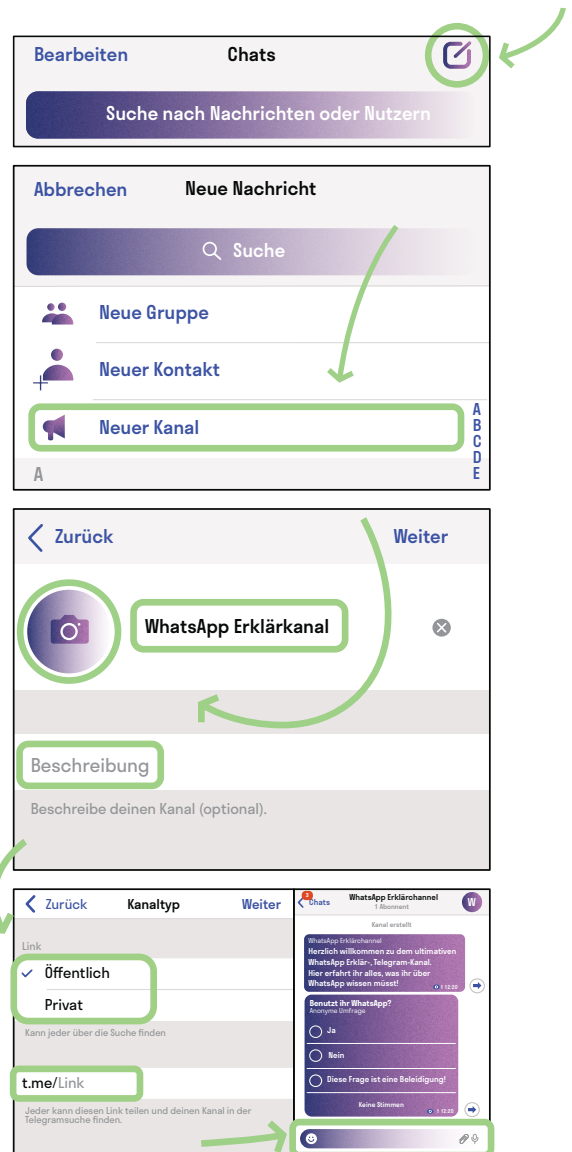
Bearbeiten Chats

Suche nach Nachrichten oder Nutzern

Abbrechen Neue Nachricht

Suche

Neue Gruppe

Neuer Kontakt

Neuer Kanal

A

A B C D E

Zurück Weiter

WhatsApp Erklärkanal

Beschreibung

Beschreibe deinen Kanal (optional).

Zurück Kanaltyp Weiter

Link

Öffentlich

Privat

Kann jeder über die Suche finden

t.me/Link

Jeder kann diesen Link teilen und deinen Kanal in der Telegramsuche finden.

Chats WhatsApp Erklärchannel 1 Abonnent W

Kanal erstellt

WhatsApp Erklärchannel
Herzlich willkommen zu dem ultimativen WhatsApp Erklär-, Telegram-Kanal. Hier erfahrt ihr alles, was ihr über WhatsApp wissen müsst!
1 12:20

Benutzt ihr WhatsApp?
Anonyme Umfrage

Ja

Nein

Diese Frage ist eine Beleidigung!

Keine Stimmen
1 12:20